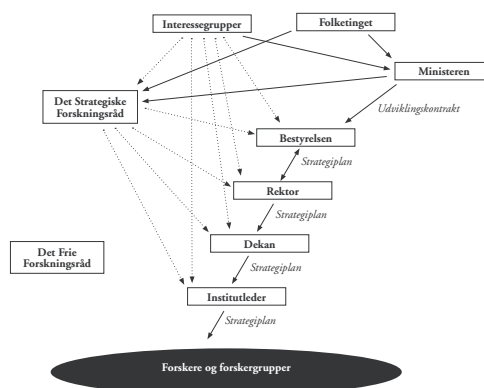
Interessegrupper

Folketinget

Ministeren

Det Strategiske Forskningsråd

Udviklingskontrakt

Bestyrelsen

Strategiplan

Rektor

Strategiplan

Det Frie Forskningsråd

Dekan

Strategiplan

Institutleder

Strategiplan

Forskere og forskergrupper